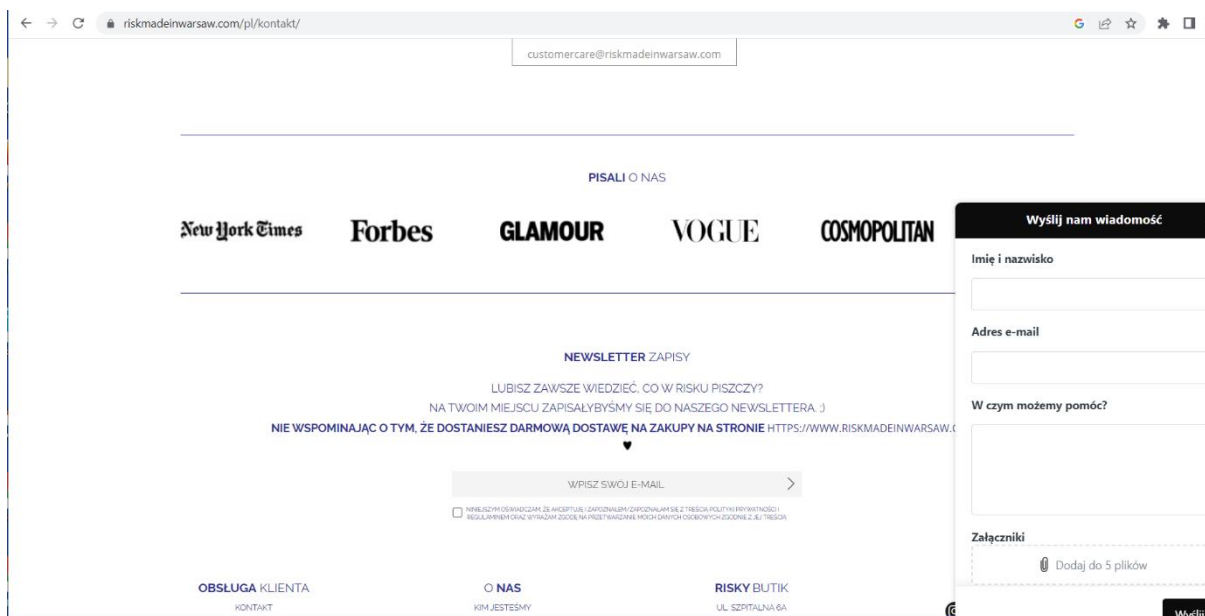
riskmadeinwarsaw.com/pl/kontakt/

customercare@riskmadeinwarsaw.com

PISALI O NAS

New York Times Forbes GLAMOUR VOGUE COSMOPOLITAN

NEWSLETTER ZAPISY

LUBISZ ZAWSZE WIEDZIEĆ, CO W RISKU PISZCZY?
NA TWOIM MIEJSCU ZAPISAŁYBYŚMY SIĘ DO NASZEGO NEWSLETTERA ;)
NIE WSPOMINAJĄC O TYM, ŻE DOSTANIESZ DARMOWĄ DOSTAWĘ NA ZAKUPY NA STRONIE HTTPS://WWW.RISKMADEINWARSAW.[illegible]
♥

WPISZ SWÓJ E-MAIL

NINIEJSZYM OŚWIADCZAM, ŻE AKCEPTUJĘ I ZAPOZNAŁEM/ZAPOZNAŁAM SIĘ Z TREŚCIĄ POLITYKI PRYWATNOŚCI I REGULAMINEM ORAZ WYRAŻAM ZGODĘ NA PRZETWARZANIE MOICH DANYCH OSOBOWYCH ZGODNIE Z JEJ TREŚCIĄ.

OBSŁUGA KLIENTA
KONTAKT

O NAS
KIM JESTEŚMY

RISKY BUTIK
UL. SZPITALNA 6A

Wyślij nam wiadomość
Imię i nazwisko
Adres e-mail
W czym możemy pomóc?
Załączniki
Dodaj do 5 plików
Wyśl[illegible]